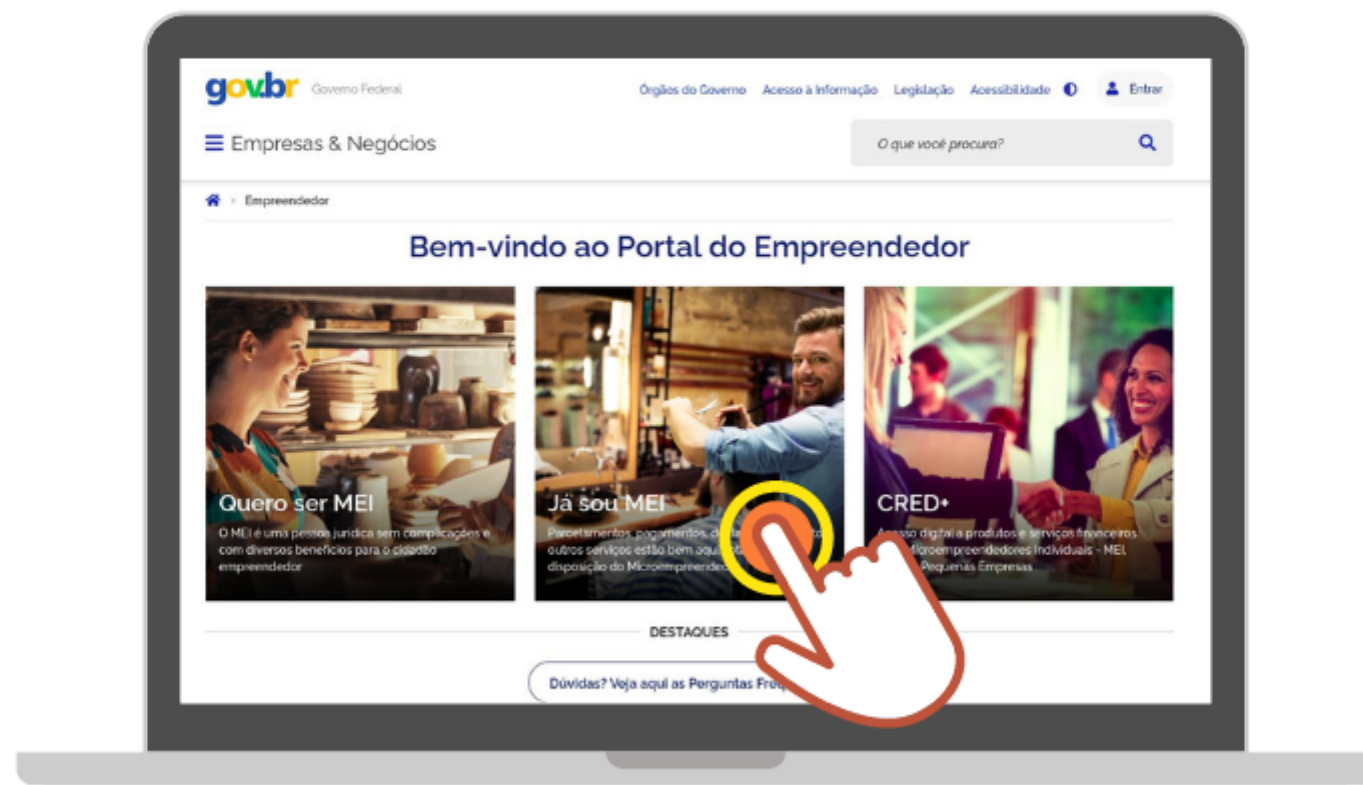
gov.br Governo Federal

Órgãos do Governo Acesso à Informação Legislação Acessibilidade Entrar

Empresas & Negócios

O que você procura?

Empreendedor

Bem-vindo ao Portal do Empreendedor

Quero ser MEI
O MEI é uma pessoa jurídica sem complicações e com diversos benefícios para o cidadão empreendedor

Já sou MEI
Parcelamentos, pagamentos, d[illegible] outros serviços estão bem aqui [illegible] disposição do Microempreende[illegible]

CRED+
Acesso digital a produtos e serviços financeiros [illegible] Microempreendedores Individuais - MEI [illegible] Pequenas Empresas

DESTAQUES

Dúvidas? Veja aqui as Perguntas Fre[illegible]